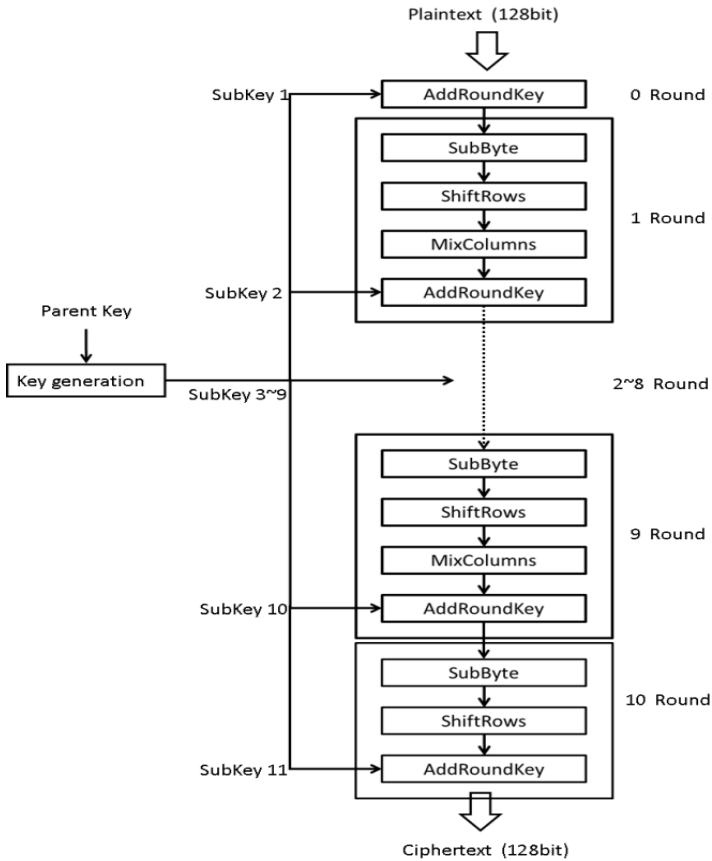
Plaintext (128bit)

SubKey 1
AddRoundKey
0 Round

SubByte
ShiftRows
1 Round
MixColumns
SubKey 2
AddRoundKey

Parent Key
Key generation
SubKey 3~9
2~8 Round

SubByte
ShiftRows
9 Round
MixColumns
SubKey 10
AddRoundKey

SubByte
ShiftRows
10 Round
SubKey 11
AddRoundKey

Ciphertext (128bit)